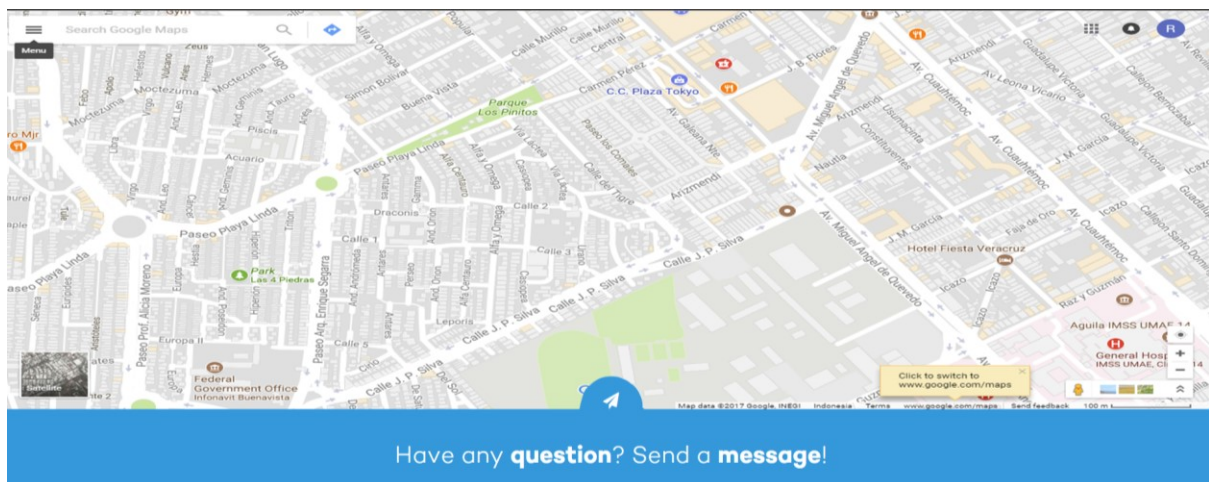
Search Google Maps

Menu

Parque Los Pinitos

C.C. Plaza Tokyo

Paseo Playa Linda

Moctezuma

Zeus

Simon Bolivar

Buena Vista

Acuario

Piscis

Draconis

Calle 1

Calle 2

Calle 3

Leporis

Calle J. P. Silva

Park Las 4 Piedras

Paseo Prof. Alicia Moreno

Paseo Arq. Enrique Segarra

Europa II

Federal Government Office

Infonavit Buenavista

Satellite

Av. Miguel Angel de Quevedo

Av. Cuauhtémoc

Arizmendi

Av. Leona Vicario

J. M. Garcia

Hotel Fiesta Veracruz

Icazo

Raz y Guzmán

Aguila IMSS UMAE 14

General Hosp

IMSS UMAE, Cl

Carmen Pérez

Carmen

Central

Calle Murillo

Nautla

Usumacinta

Constituyentes

Faja de Oro

J. B. Flores

Click to switch to www.google.com/maps

Map data ©2017 Google, INEGI Indonesia Terms www.google.com/maps Send feedback 100 m

Have any **question**? Send a **message**!